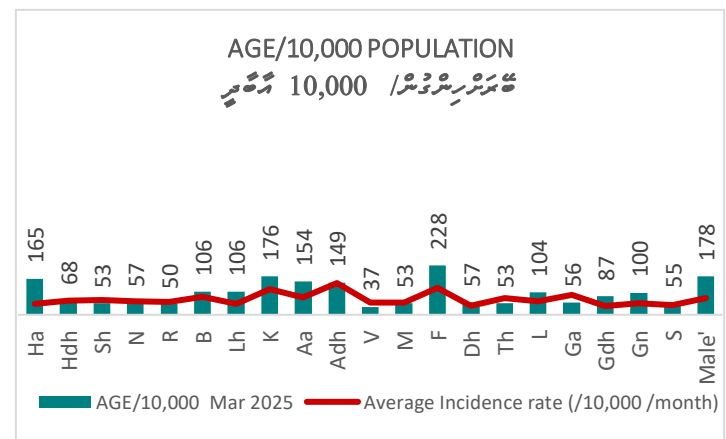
AGE/10,000 POPULATION
ބައިނަލްއަޤުވާމީ/ 10,000 އާބާދީ

| Ha | Hdh | Sh | N | R | B | Lh | K | Aa | Adh | V | M | F | Dh | Th | L | Ga | Gdh | Gn | S | Male' |
|---|---|---|---|---|---|---|---|---|---|---|---|---|---|---|---|---|---|---|---|---|
| 165 | 68 | 53 | 57 | 50 | 106 | 106 | 176 | 154 | 149 | 37 | 53 | 228 | 57 | 53 | 104 | 56 | 87 | 100 | 55 | 178 |

AGE/10,000 Mar 2025
Average Incidence rate (/10,000 /month)